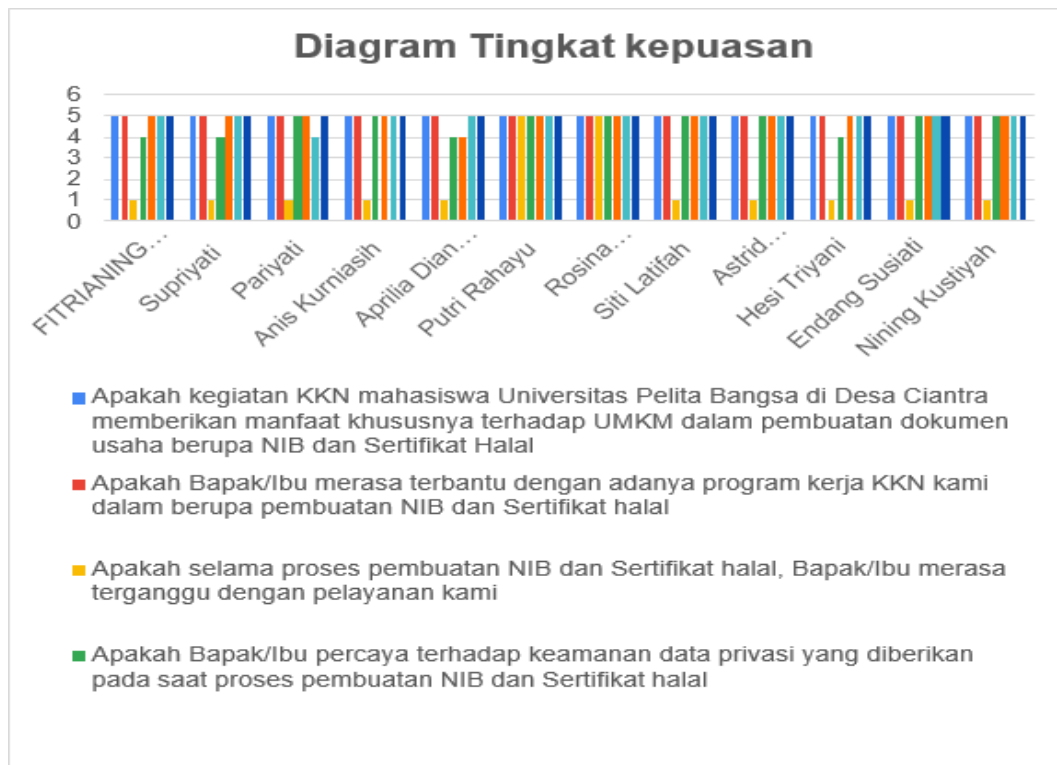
Diagram Tingkat kepuasan

6
5
4
3
2
1
0

FITRIANING...
Supriyati
Pariyati
Anis Kurniasih
Aprilia Dian...
Putri Rahayu
Rosina...
Siti Latifah
Astrid...
Hesi Triyani
Endang Susiati
Nining Kustiyah

Apakah kegiatan KKN mahasiswa Universitas Pelita Bangsa di Desa Ciantra memberikan manfaat khususnya terhadap UMKM dalam pembuatan dokumen usaha berupa NIB dan Sertifikat Halal

Apakah Bapak/Ibu merasa terbantu dengan adanya program kerja KKN kami dalam berupa pembuatan NIB dan Sertifikat halal

Apakah selama proses pembuatan NIB dan Sertifikat halal, Bapak/Ibu merasa terganggu dengan pelayanan kami

Apakah Bapak/Ibu percaya terhadap keamanan data privasi yang diberikan pada saat proses pembuatan NIB dan Sertifikat halal